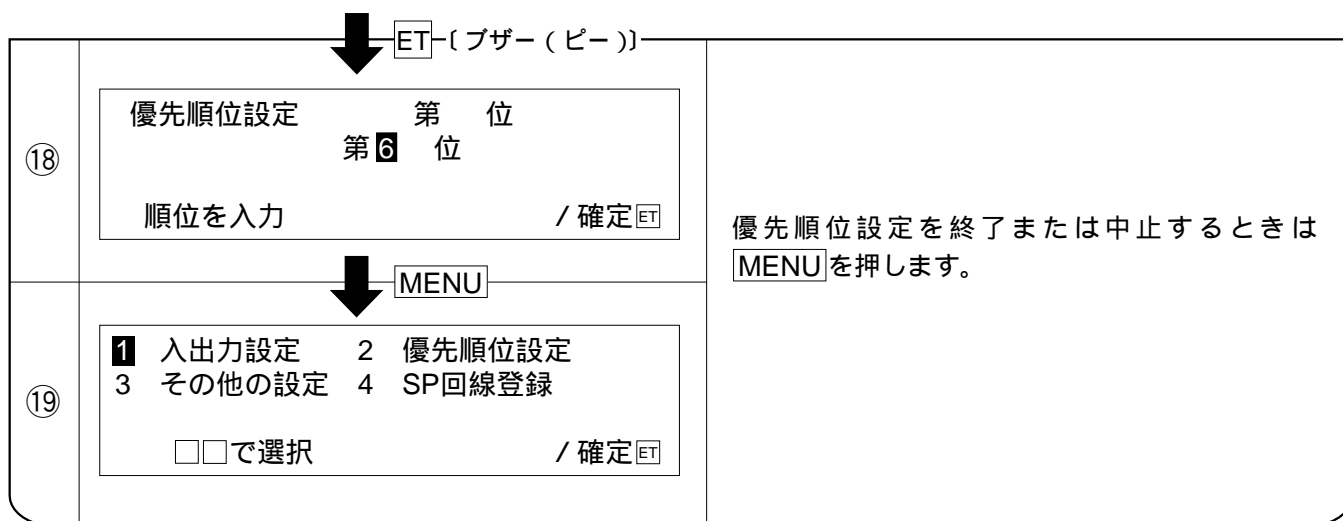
ET〔ブザー(ピー)〕

⑱

優先順位設定　第　位
第6　位

順位を入力　/確定ET

優先順位設定を終了または中止するときはMENUを押します。

MENU

⑲

1 入出力設定　2 優先順位設定
3 その他の設定　4 SP回線登録

□□で選択　/確定ET